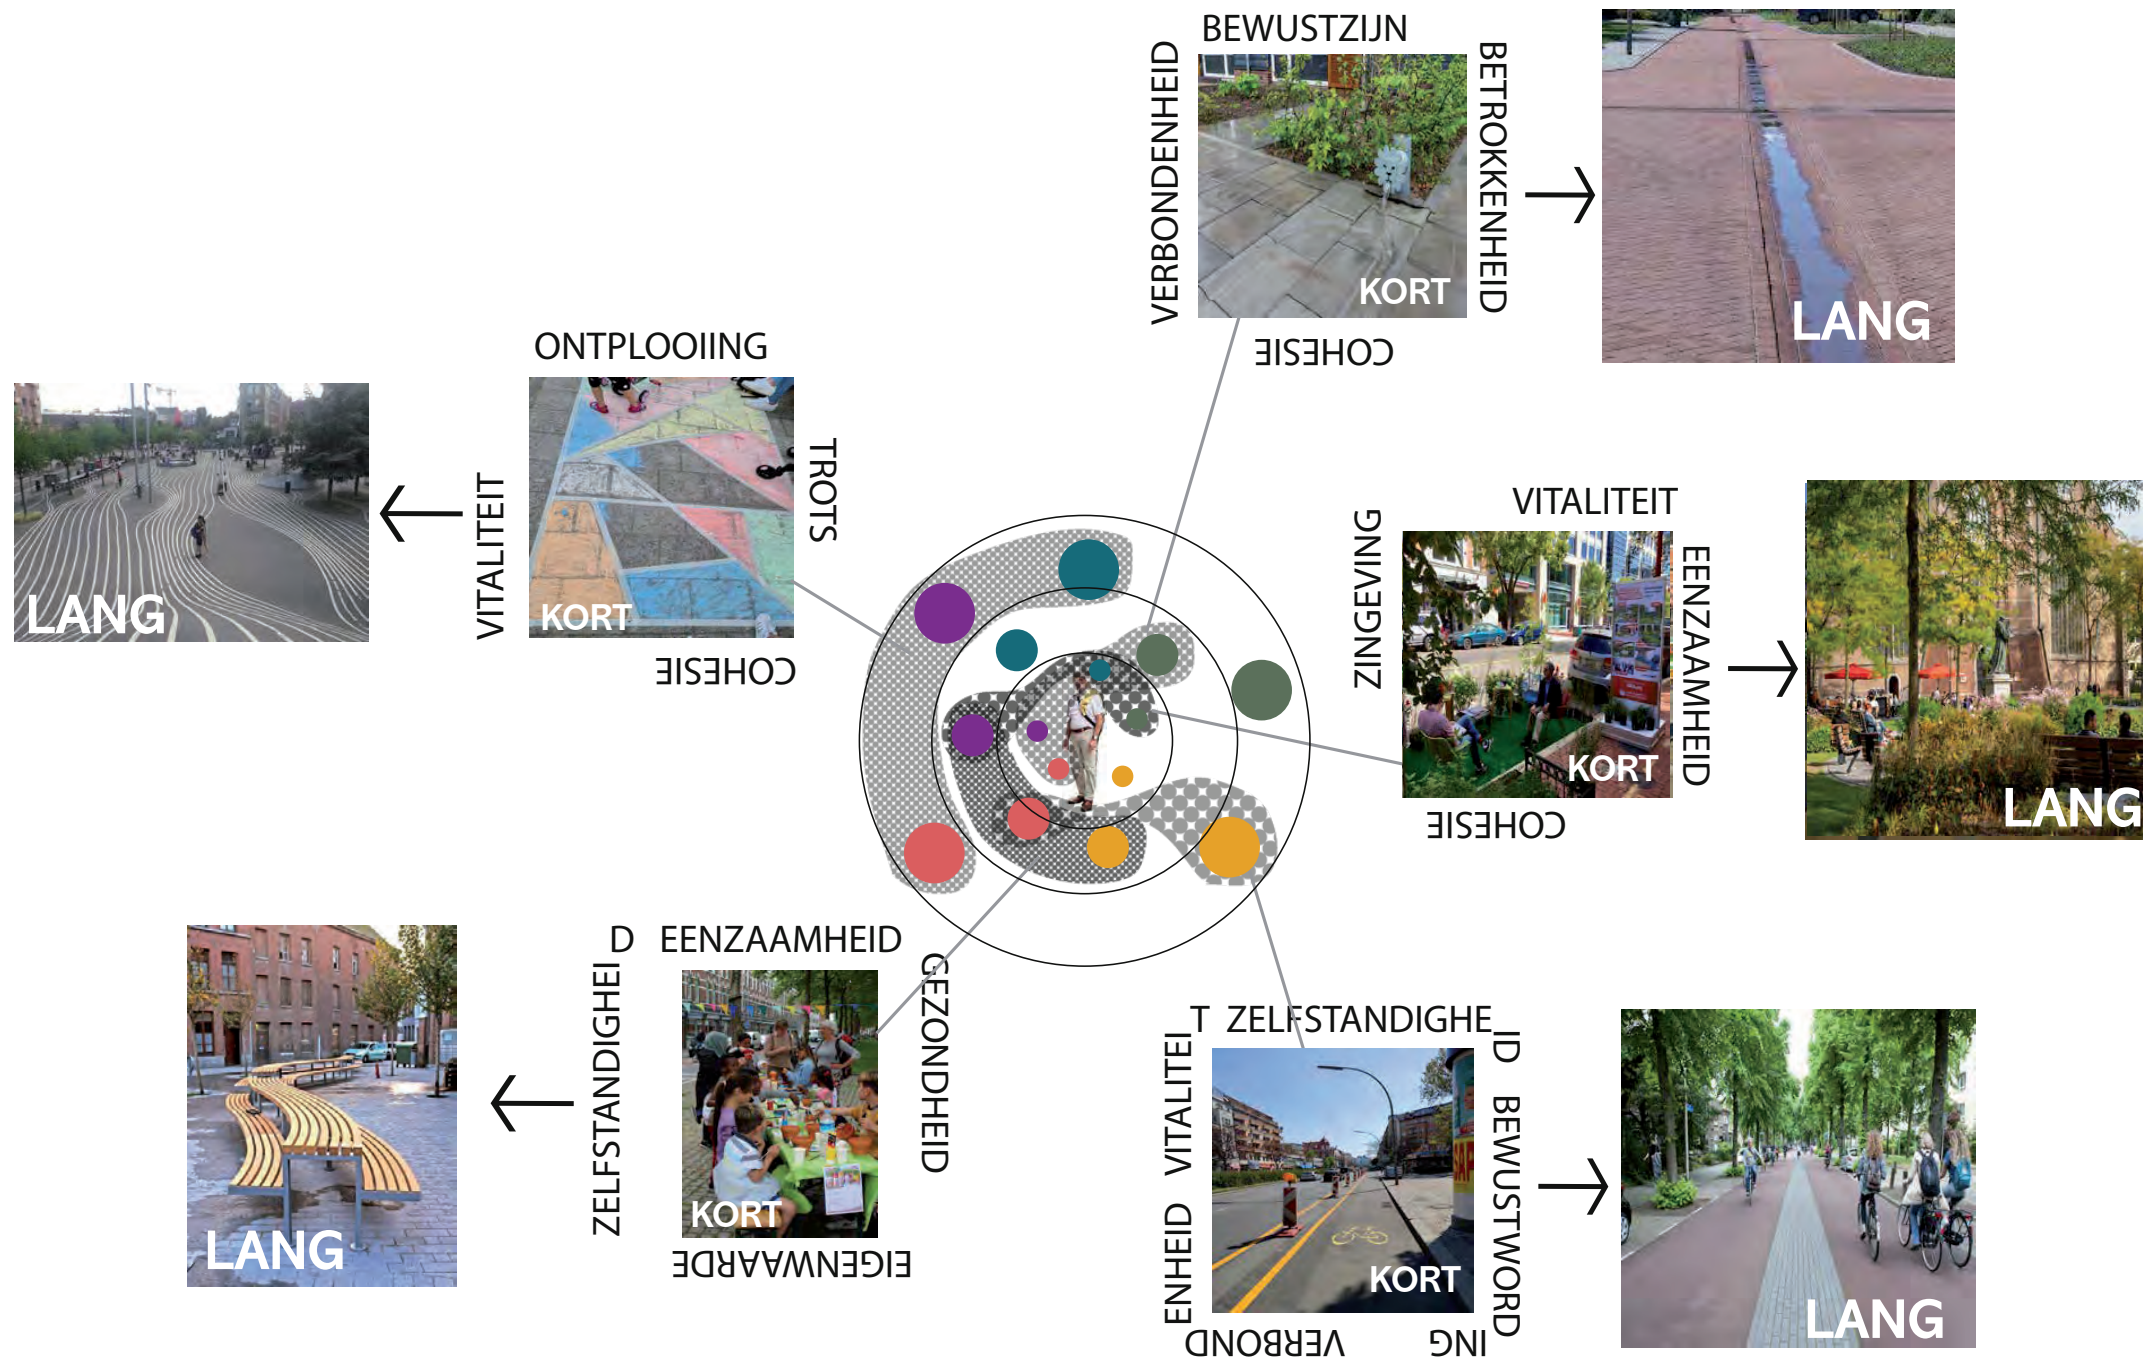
BEWUSTZIJN
VERBONDENHEID
BETROKKENHEID
KORT
COHESIE
LANG

ONTPLOOIING
VITALITEIT
TROTS
KORT
COHESIE
LANG

VITALITEIT
ZINGEVING
EENZAAMHEID
KORT
COHESIE
LANG

EENZAAMHEID
ZELFSTANDIGHEID
GEZONDHEID
KORT
EIGENWAARDE
LANG

ZELFSTANDIGHEID
VITALITEIT
BEWUSTWORDING
VERBONDENHEID
KORT
LANG